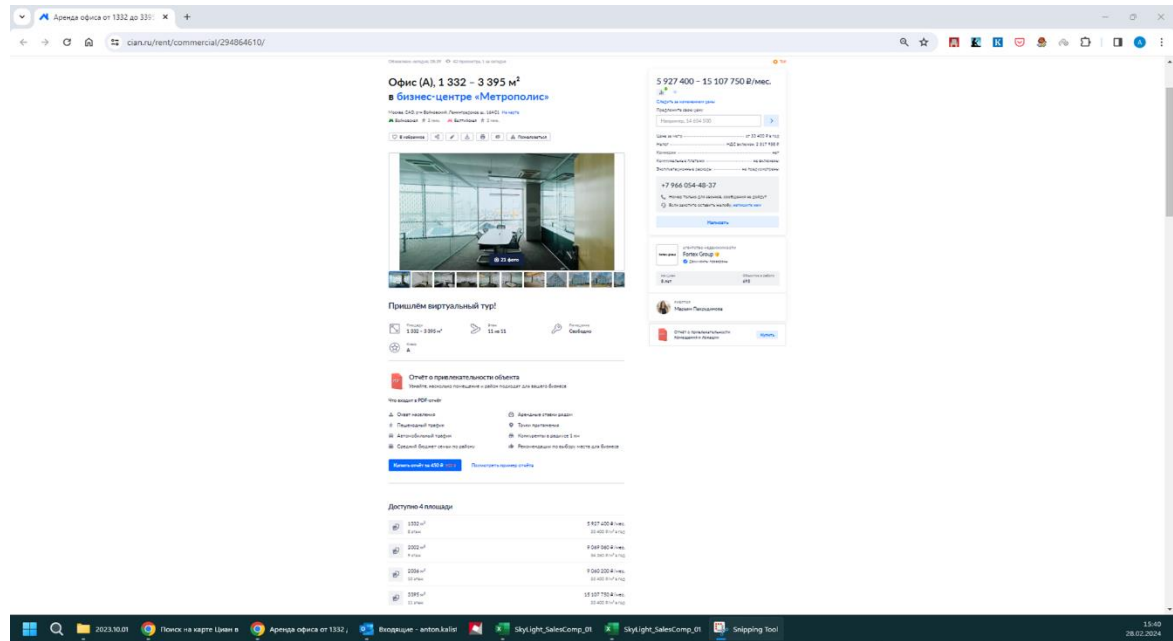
Аренда офиса от 1332 до 3395

cian.ru/rent/commercial/294864610/

Офис (A), 1 332 – 3 395 м²
в бизнес-центре «Метрополис»

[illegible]

В избранное | Пожаловаться

21 фото

Пришлём виртуальный тур!

Площадь 1 332 – 3 395 м² | Этаж 11 из 11 | Помещение Свободно

Класс A

Отчёт о привлекательности объекта

Узнайте, насколько помещение и район подходят для вашего бизнеса

Что входит в PDF-отчёт

Охват населения | Арендные ставки рядом
Пешеходный трафик | Точки притяжения
Автомобильный трафик | Конкуренты в радиусе 1 км
Средний бюджет чеков по району | Рекомендации по выбору места для бизнеса

Купить отчёт за 450 ₽ | Посмотреть пример отчёта

Доступно 4 площади

1332 м² | 5 927 400 ₽/мес.
2002 м² | 9 069 060 ₽/мес.
2006 м² | 9 060 100 ₽/мес.
3395 м² | 15 107 750 ₽/мес.

5 927 400 – 15 107 750 ₽/мес.

Следить за изменением цены

Предложите свою цену

Например, 54 604 000

+7 966 054-48-37

Написать

Fortex Group

Документы проверены

Маркин Пасхидинова

Отчёт о привлекательности помещения и локации | Купить

2023.10.01 | Поиск на карте Циан в | Аренда офиса от 1332 | Входящие - anton.kalist | SkyLight_SalesComp_01 | SkyLight_SalesComp_01 | Snipping Tool

15:40
28.02.2024